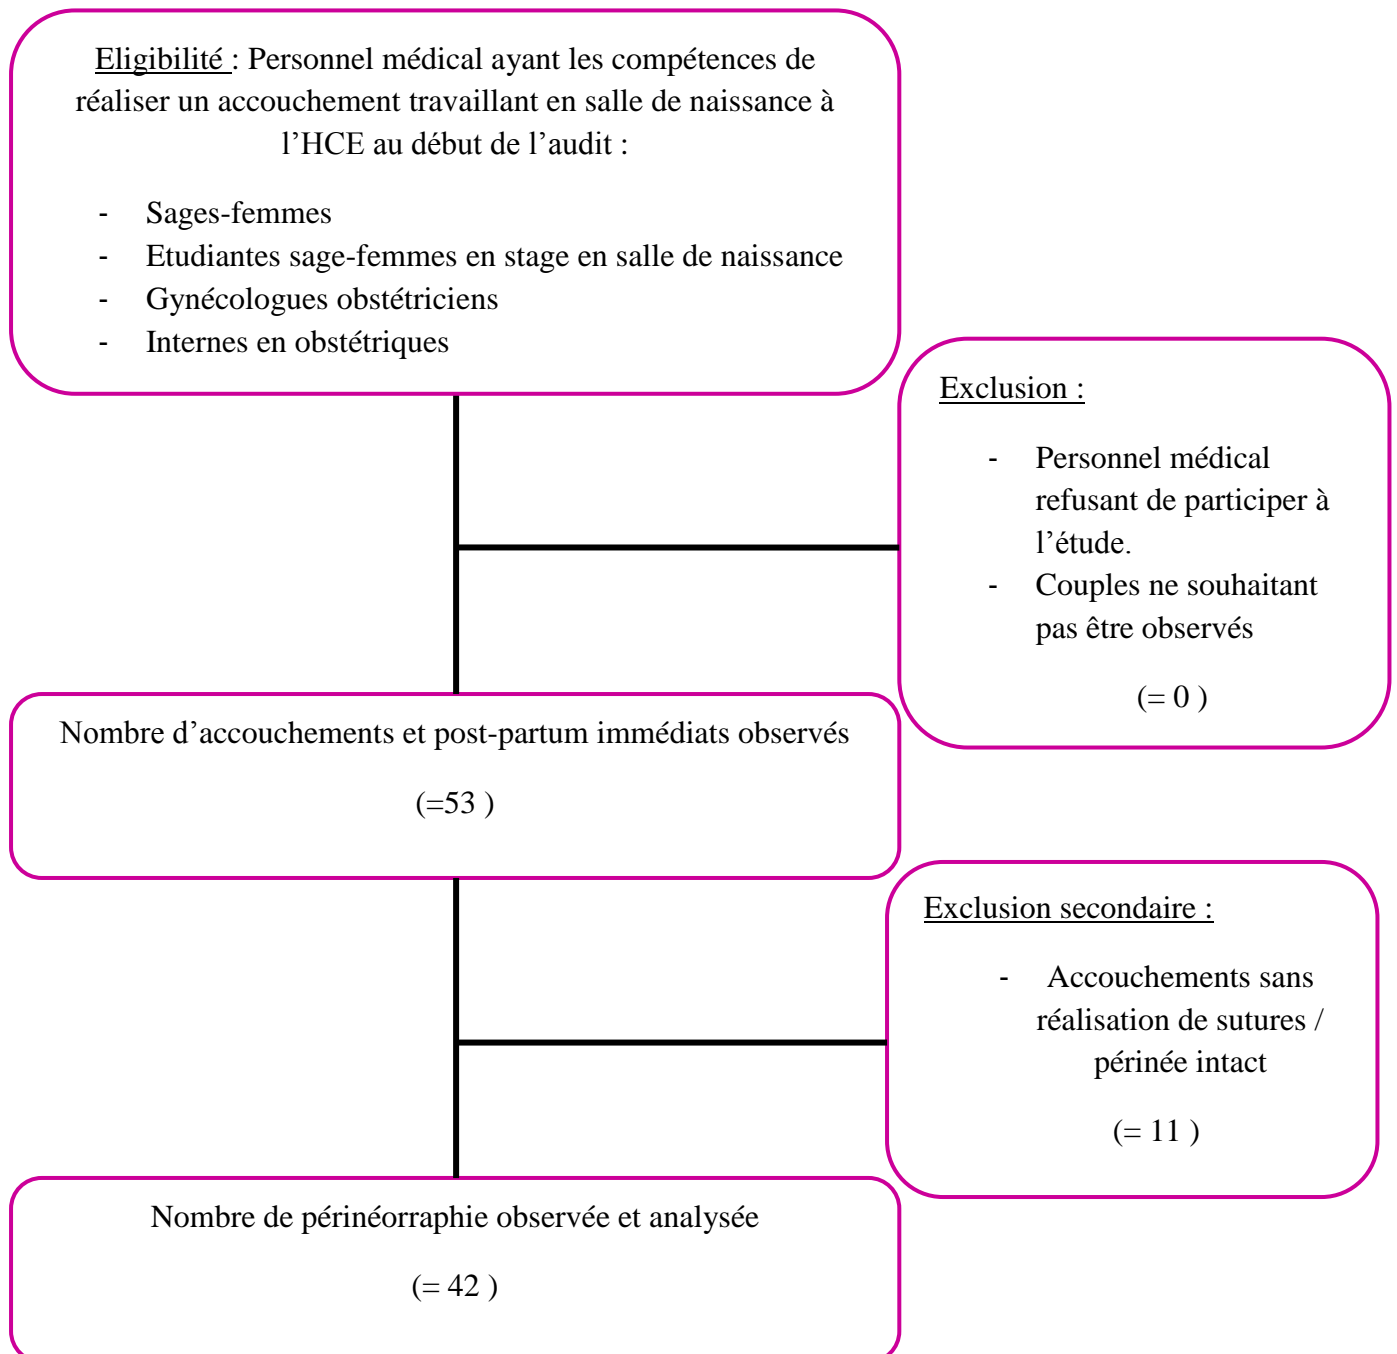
Eligibilité : Personnel médical ayant les compétences de réaliser un accouchement travaillant en salle de naissance à l'HCE au début de l'audit :

- Sages-femmes
- Etudiantes sage-femmes en stage en salle de naissance
- Gynécologues obstétriciens
- Internes en obstétriques

Exclusion :

- Personnel médical refusant de participer à l'étude.
- Couples ne souhaitant pas être observés

(= 0 )

Nombre d'accouchements et post-partum immédiats observés

(=53 )

Exclusion secondaire :

- Accouchements sans réalisation de sutures / périnée intact

(= 11 )

Nombre de périnéorraphie observée et analysée

(= 42 )